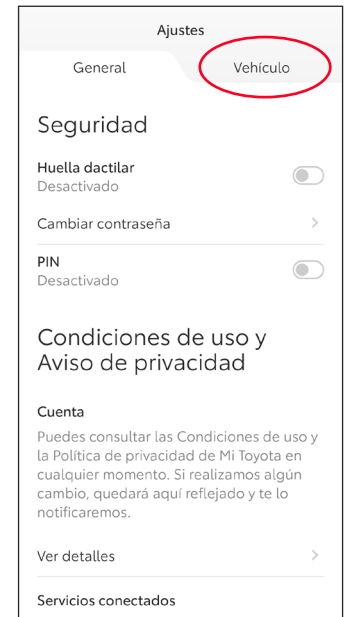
Ajustes

General

Vehículo

Seguridad

Huella dactilar
Desactivado

Cambiar contraseña

PIN
Desactivado

Condiciones de uso y Aviso de privacidad

Cuenta

Puedes consultar las Condiciones de uso y la Política de privacidad de Mi Toyota en cualquier momento. Si realizamos algún cambio, quedará aquí reflejado y te lo notificaremos.

Ver detalles

Servicios conectados